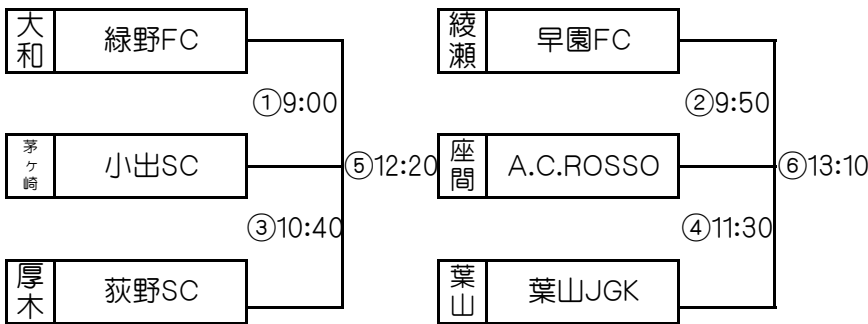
| 大和 | 緑野FC |
|---|---|

①9:00

| 茅ヶ崎 | 小出SC |
|---|---|

⑤12:20

③10:40

| 厚木 | 荻野SC |
|---|---|

| 綾瀬 | 早園FC |
|---|---|

②9:50

| 座間 | A.C.ROSSO |
|---|---|

⑥13:10

④11:30

| 葉山 | 葉山JGK |
|---|---|